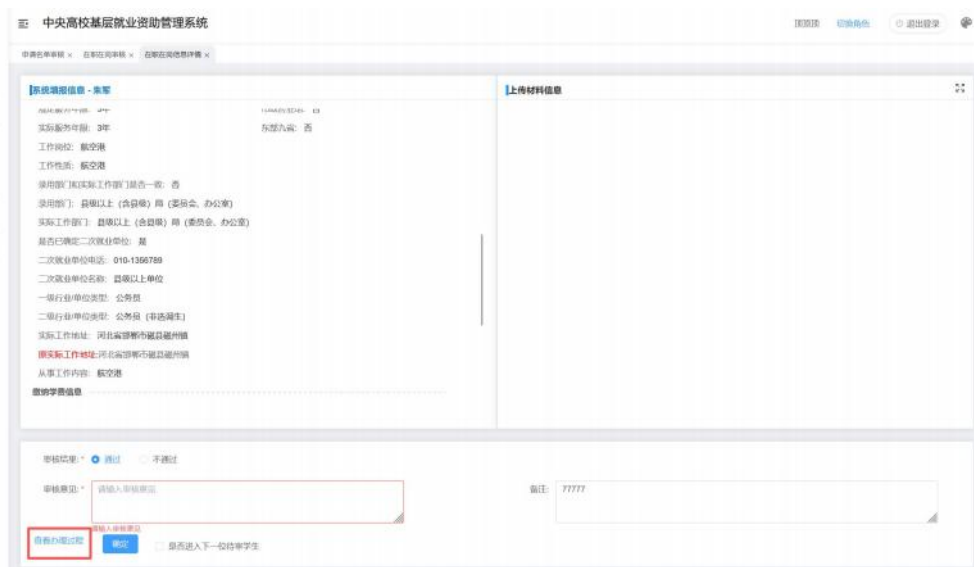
中央高校基层就业资助管理系统

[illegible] 切换角色 退出登录

申请名单审核 × 在职在岗审核 × 在职在岗信息详情 ×

系统填报信息 - 朱军

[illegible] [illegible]

实际服务年限：3年

东部九省：否

工作岗位：航空港

工作性质：航空港

录用部门和实际工作部门是否一致：否

录用部门：县级以上（含县级）局（委员会、办公室）

实际工作部门：县级以上（含县级）局（委员会、办公室）

是否已确定二次就业单位：是

二次就业单位电话：010-1366789

二次就业单位名称：县级以上单位

一级行业/单位类型：公务员

二级行业/单位类型：公务员（非选调生）

实际工作地址：河北省邯郸市磁县磁州镇

原实际工作地址：河北省邯郸市磁县磁州镇

从事工作内容：航空港

缴纳学费信息

上传材料信息

审核结果：* 通过 不通过

审核意见：* 请输入审核意见

请输入审核意见

备注：77777

查看办理过程

确定

是否进入下一位待审学生